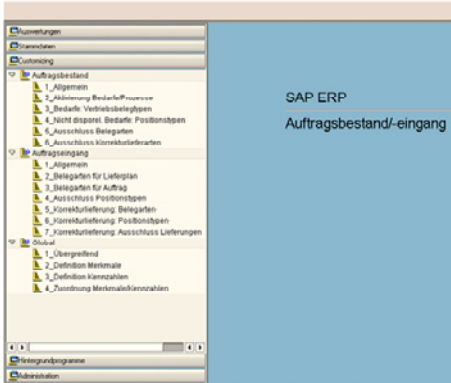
Auswertungen
Stammdaten
Customizing
Auftragsbestand
1_Allgemein
2_Aktivierung Bedarfe/Prozesse
3_Bedarfe: Vertriebsbelegtypen
4_Nicht disporel. Bedarfe: Positionstypen
5_Ausschluss Belegarten
6_Ausschluss Korrekturlieferarten
Auftragseingang
1_Allgemein
2_Belegarten für Lieferplan
3_Belegarten für Auftrag
4_Ausschluss Positionstypen
5_Korrekturlieferung: Belegarten
6_Korrekturlieferung: Positionstypen
7_Korrekturlieferung: Ausschluss Lieferungen
Global
1_Übergreifend
2_Definition Merkmale
3_Definition Kennzahlen
4_Zuordnung Merkmale/Kennzahlen
Hintergrundprogramme
Administration

SAP ERP
Auftragsbestand/-eingang